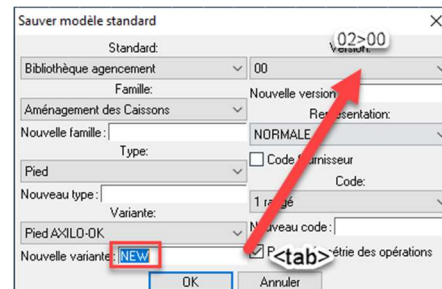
Sauver modèle standard
Standard:
Bibliothèque agencement
Famille:
Aménagement des Caissons
Nouvelle famille :
Type:
Pied
Nouveau type :
Variante:
Pied AXILO-OK
Nouvelle variante : NEW
Version:
02>00
00
Nouvelle version
Représentation:
NORMALE
Code fournisseur
Code:
1 rangé
Nouveau code :
P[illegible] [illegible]étrie des opérations
<tab>
OK
Annuler